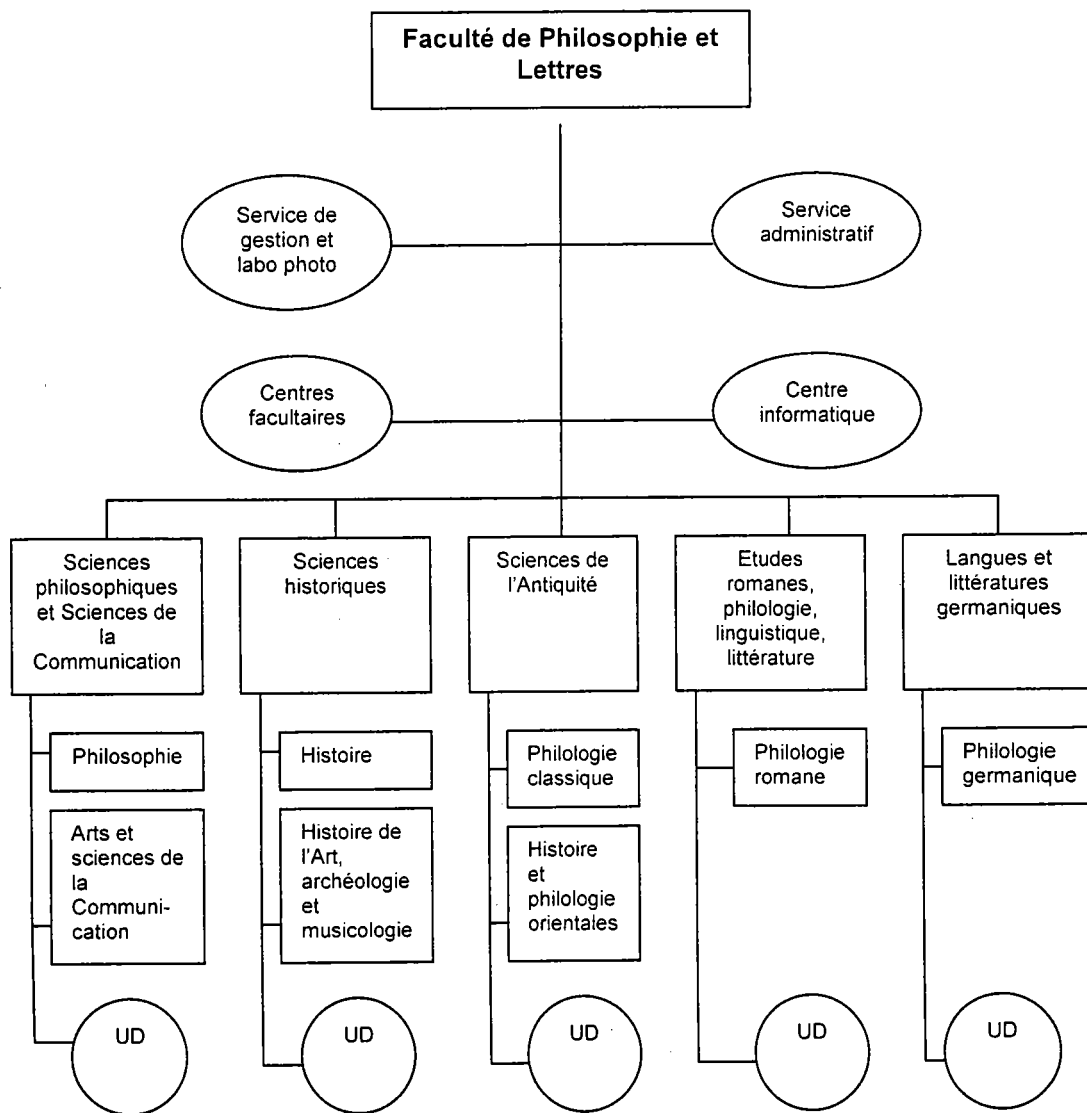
Faculté de Philosophie et Lettres

Service de gestion et labo photo

Service administratif

Centres facultaires

Centre informatique

Sciences philosophiques et Sciences de la Communication

Philosophie

Arts et sciences de la Communication

UD

Sciences historiques

Histoire

Histoire de l'Art, archéologie et musicologie

UD

Sciences de l'Antiquité

Philologie classique

Histoire et philologie orientales

UD

Etudes romanes, philologie, linguistique, littérature

Philologie romane

UD

Langues et littératures germaniques

Philologie germanique

UD